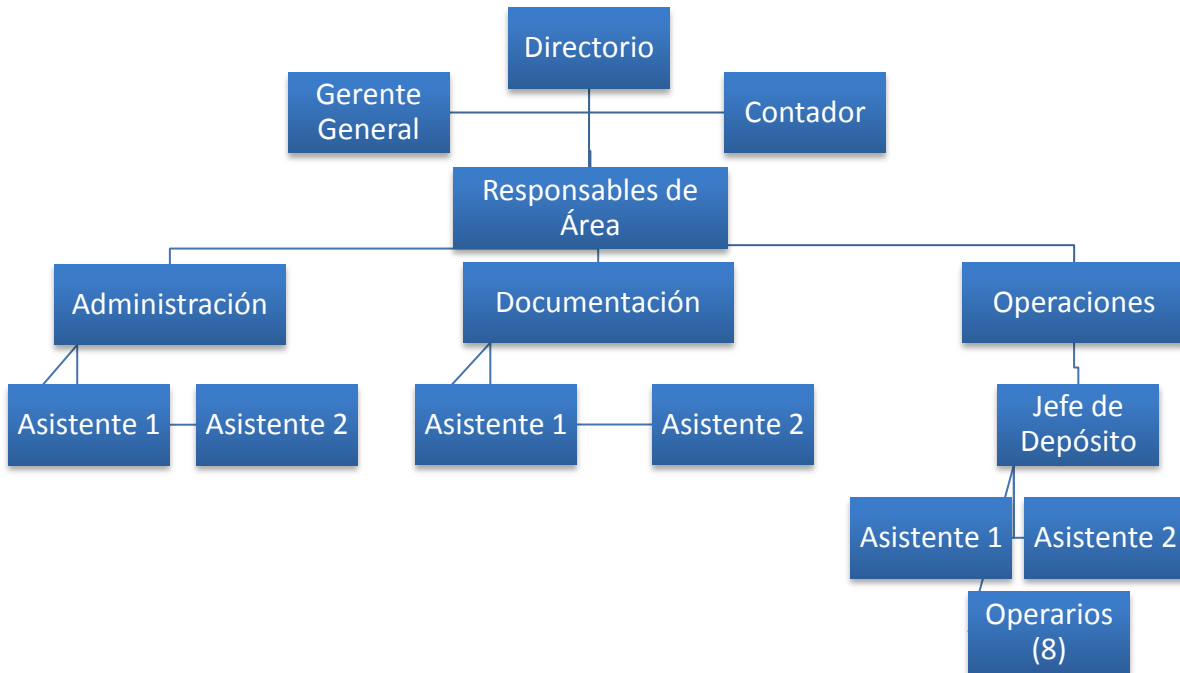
Directorio

Gerente General

Contador

Responsables de Área

Administración

Documentación

Operaciones

Asistente 1

Asistente 2

Asistente 1

Asistente 2

Jefe de Depósito

Asistente 1

Asistente 2

Operarios (8)